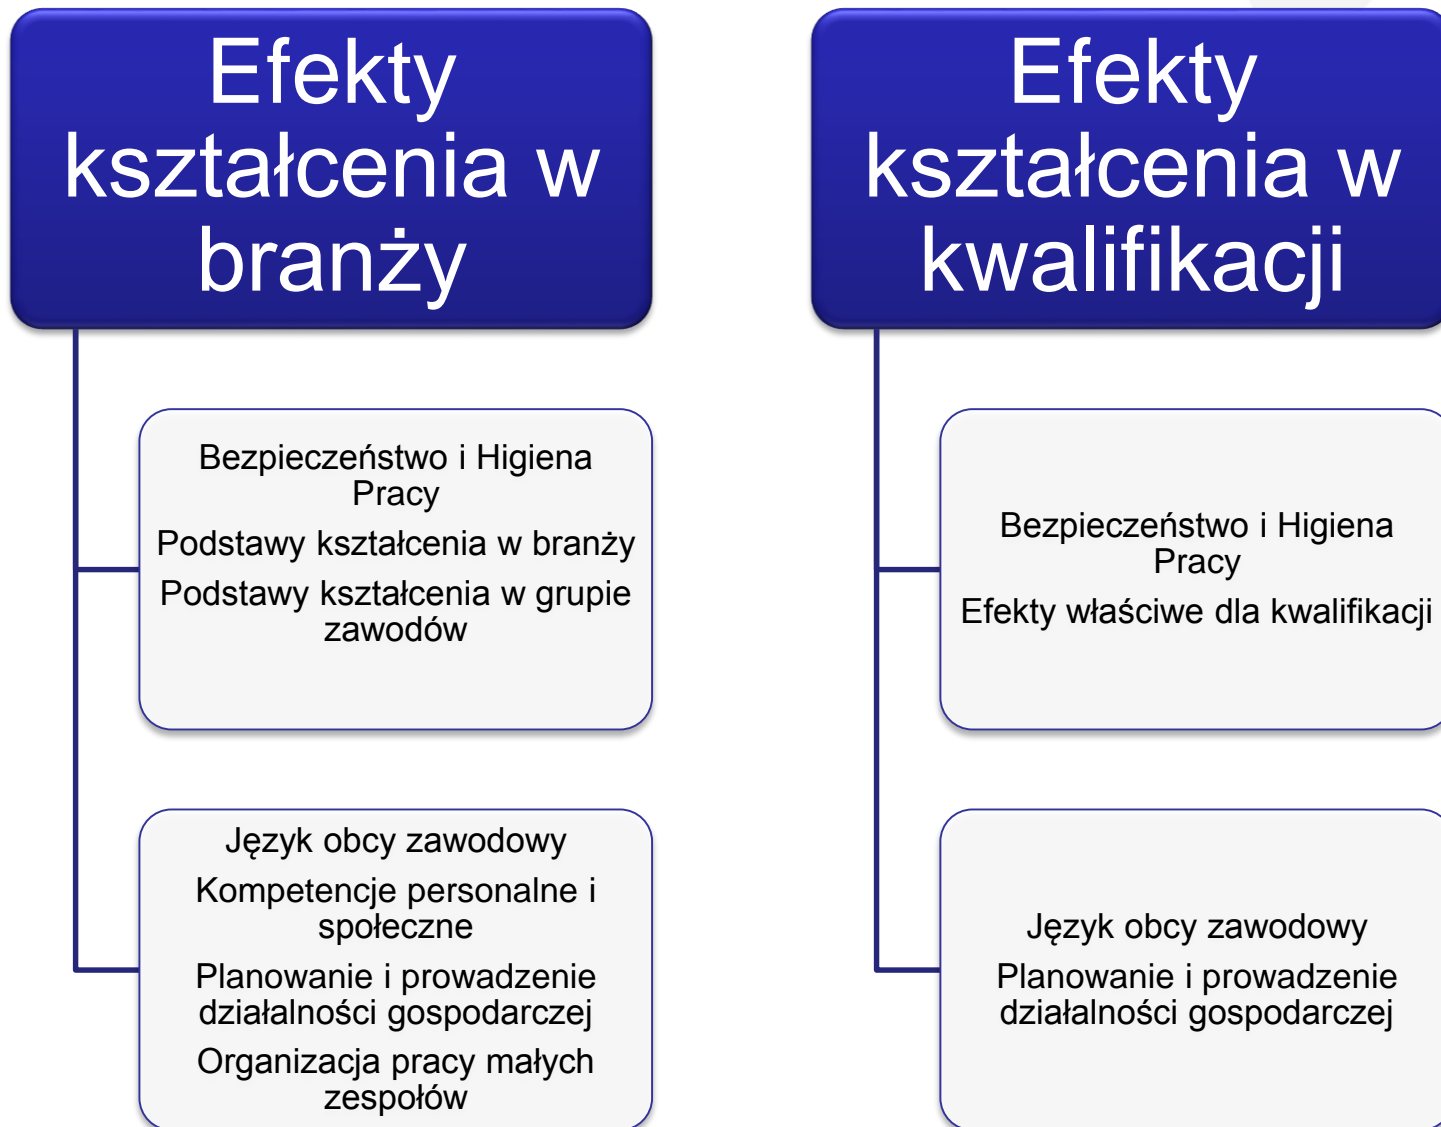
Efekty kształcenia w branży

Bezpieczeństwo i Higiena Pracy

Podstawy kształcenia w branży

Podstawy kształcenia w grupie zawodów

Język obcy zawodowy

Kompetencje personalne i społeczne

Planowanie i prowadzenie działalności gospodarczej

Organizacja pracy małych zespołów

Efekty kształcenia w kwalifikacji

Bezpieczeństwo i Higiena Pracy

Efekty właściwe dla kwalifikacji

Język obcy zawodowy

Planowanie i prowadzenie działalności gospodarczej